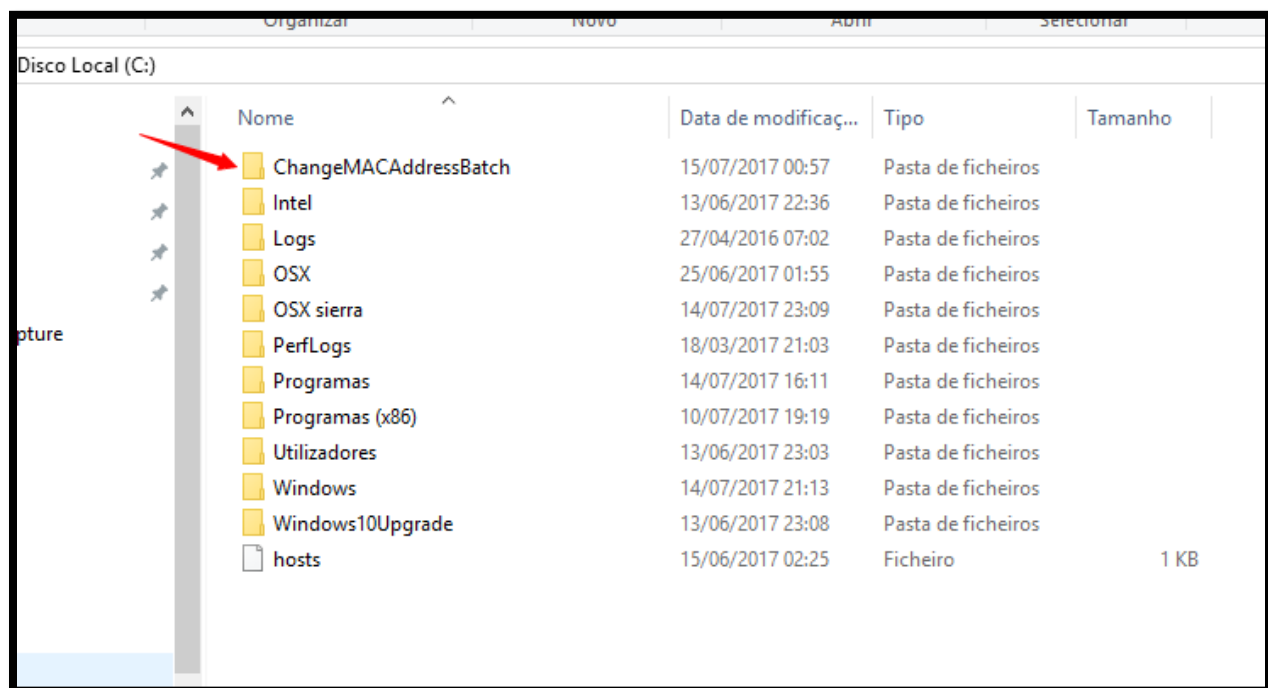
Organizar Novo Abrir Selecionar

Disco Local (C:)

pture

| Nome | Data de modificaç... | Tipo | Tamanho |
|---|---|---|---|
| ChangeMACAddressBatch | 15/07/2017 00:57 | Pasta de ficheiros | |
| Intel | 13/06/2017 22:36 | Pasta de ficheiros | |
| Logs | 27/04/2016 07:02 | Pasta de ficheiros | |
| OSX | 25/06/2017 01:55 | Pasta de ficheiros | |
| OSX sierra | 14/07/2017 23:09 | Pasta de ficheiros | |
| PerfLogs | 18/03/2017 21:03 | Pasta de ficheiros | |
| Programas | 14/07/2017 16:11 | Pasta de ficheiros | |
| Programas (x86) | 10/07/2017 19:19 | Pasta de ficheiros | |
| Utilizadores | 13/06/2017 23:03 | Pasta de ficheiros | |
| Windows | 14/07/2017 21:13 | Pasta de ficheiros | |
| Windows10Upgrade | 13/06/2017 23:08 | Pasta de ficheiros | |
| hosts | 15/06/2017 02:25 | Ficheiro | 1 KB |